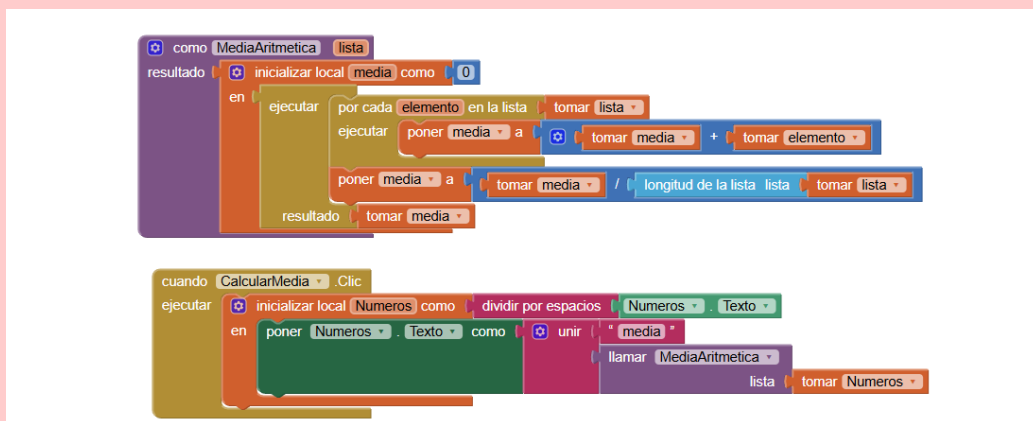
como MediaAritmetica lista
resultado inicializar local media como 0
en ejecutar por cada elemento en la lista tomar lista
ejecutar poner media a tomar media + tomar elemento
poner media a tomar media / longitud de la lista lista tomar lista
resultado tomar media

cuando CalcularMedia .Clic
ejecutar inicializar local Numeros como dividir por espacios Numeros . Texto
en poner Numeros . Texto como unir " media "
llamar MediaAritmetica
lista tomar Numeros